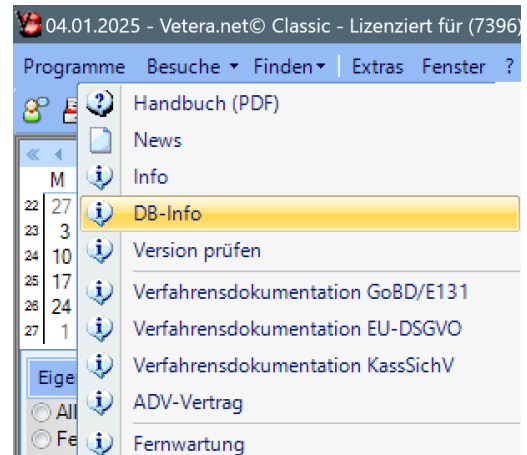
04.01.2025 - Vetera.net© Classic - Lizenziert für (7396)

Programme Besuche ▾ Finden ▾ Extras Fenster ?

Handbuch (PDF)
News
Info
DB-Info
Version prüfen
Verfahrensdokumentation GoBD/E131
Verfahrensdokumentation EU-DSGVO
Verfahrensdokumentation KassSichV
ADV-Vertrag
Fernwartung

M
22 27
23 3
24 10
25 17
26 24
27 1

Eige
All
Fe